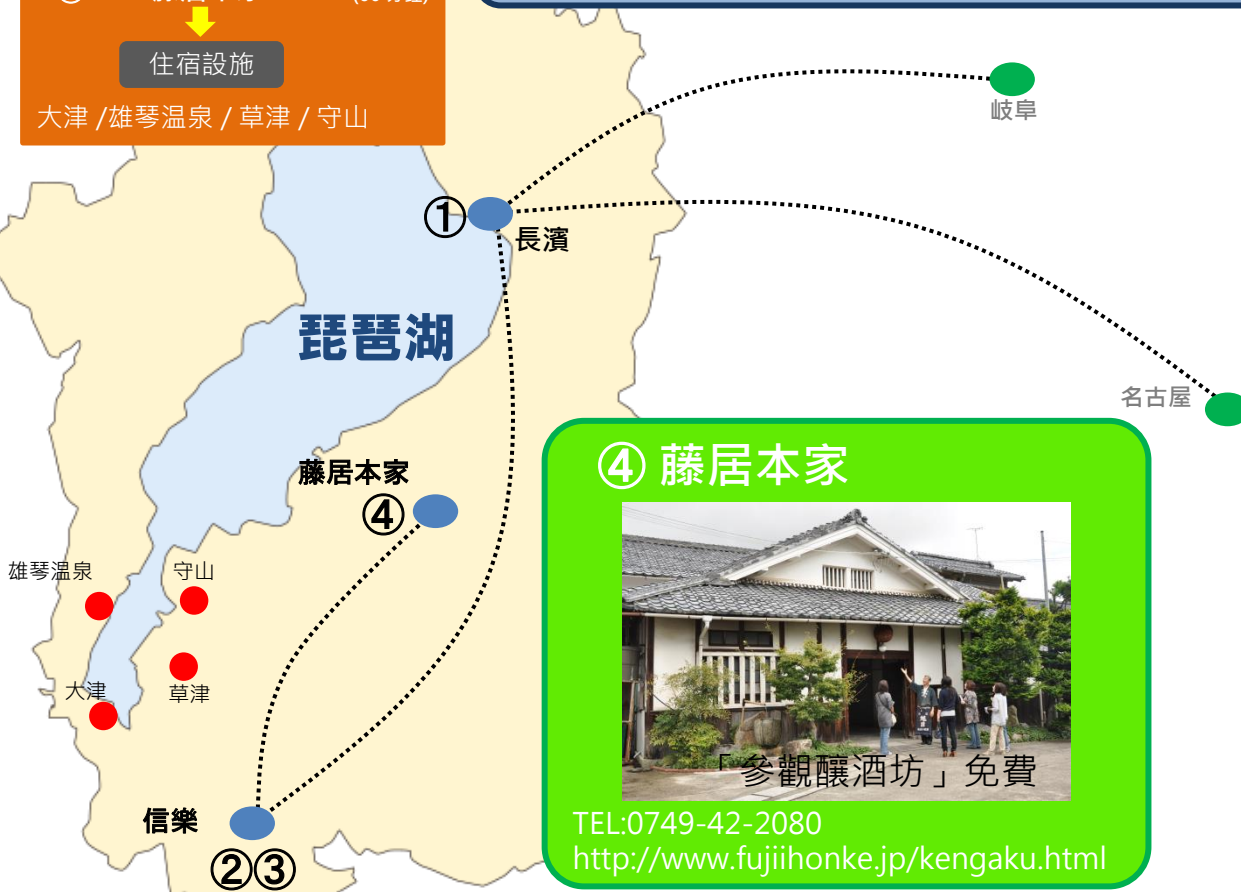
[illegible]

住宿設施

大津 /雄琴温泉 / 草津 / 守山

岐阜

① 長濱

琵琶湖

名古屋

④ 藤居本家

藤居本家
④

雄琴温泉
守山
大津
草津

信樂
②③

「参觀釀酒坊」免費

TEL:0749-42-2080
http://www.fujiihonke.jp/kengaku.html